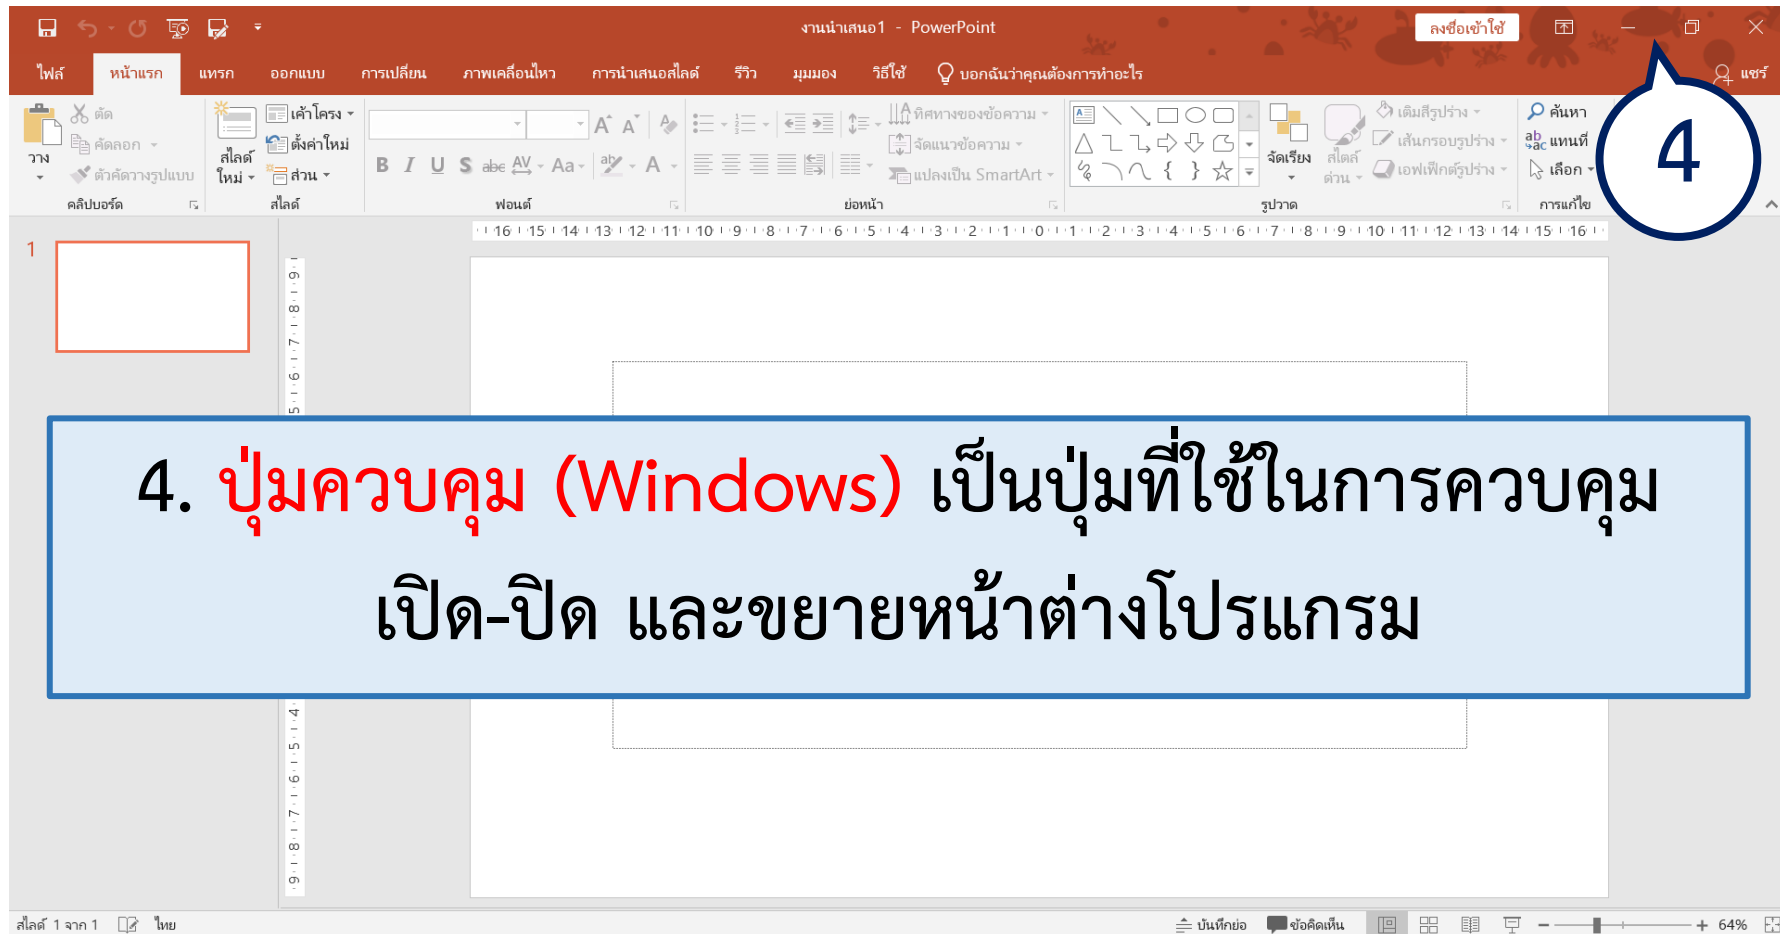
งานนำเสนอ1 - PowerPoint

ลงชื่อเข้าใช้

ไฟล์ หน้าแรก แทรก ออกแบบ การเปลี่ยน ภาพเคลื่อนไหว การนำเสนอสไลด์ รีวิว มุมมอง วิธีใช้ บอกฉันว่าคุณต้องการทำอะไร แชร์

วาง ตัด คัดลอก ตัวคัดวางรูปแบบ คลิปบอร์ด

สไลด์ใหม่ เค้าโครง ตั้งค่าใหม่ ส่วน สไลด์

B I U S abc AV Aa A ฟอนต์

ทิศทางของข้อความ จัดแนวข้อความ แปลงเป็น SmartArt ย่อหน้า

จัดเรียง สไตล์ด่วน เติมสีรูปร่าง เส้นกรอบรูปร่าง เอฟเฟกต์รูปร่าง รูปวาด

ค้นหา แทนที่ เลือก การแก้ไข

4

1

16 15 14 13 12 11 10 9 8 7 6 5 4 3 2 1 0 1 2 3 4 5 6 7 8 9 10 11 12 13 14 15 16

4. ปุ่มควบคุม (Windows) เป็นปุ่มที่ใช้ในการควบคุม เปิด-ปิด และขยายหน้าต่างโปรแกรม

สไลด์ 1 จาก 1 ไทย บันทึกย่อ ข้อคิดเห็น 64%